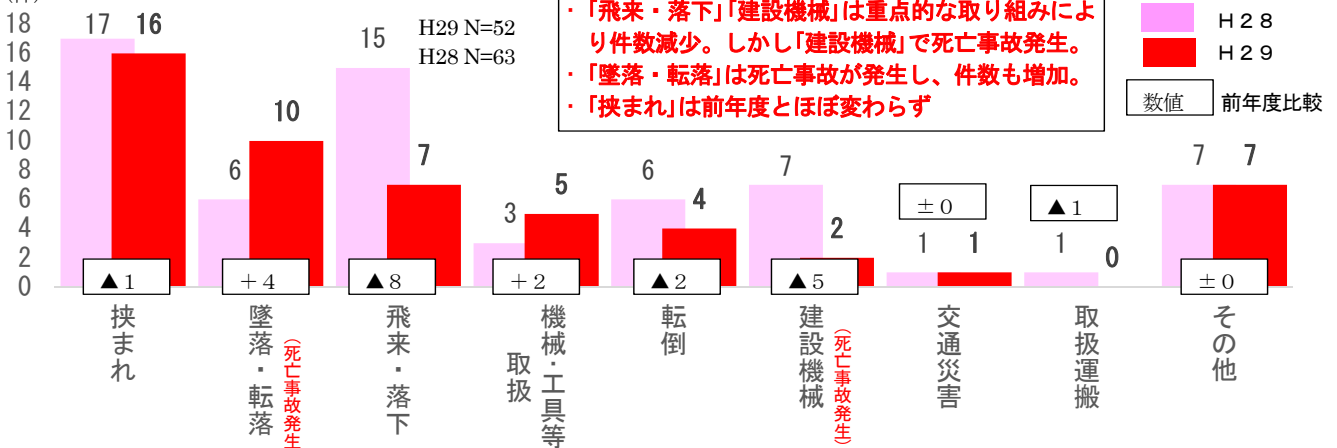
(件)
18
16
14
12
10
8
6
4
2
0

17 16
6 10
15 7
3 5
6 4
7 2
1 1
1 0
7 7

H29 N=52
H28 N=63

・「飛来・落下」「建設機械」は重点的な取り組みにより件数減少。しかし「建設機械」で死亡事故発生。
・「墜落・転落」は死亡事故が発生し、件数も増加。
・「挟まれ」は前年度とほぼ変わらず

H28
H29
数値 前年度比較

▲1
+4
▲8
+2
▲2
▲5
±0
▲1
±0

挟まれ
墜落・転落 (死亡事故発生)
飛来・落下
取扱 機械・工具等
転倒
建設機械 (死亡事故発生)
交通災害
取扱運搬
その他